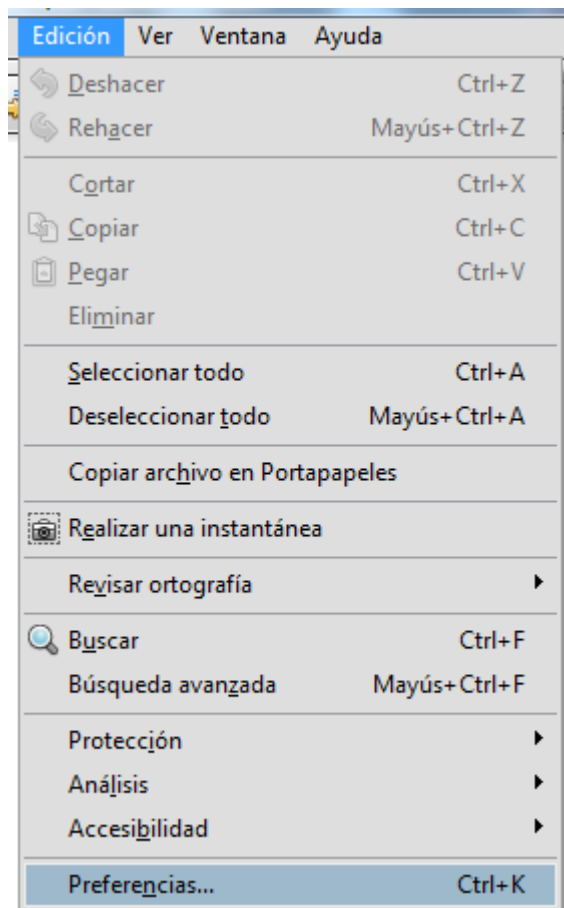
Edición Ver Ventana Ayuda

Deshacer Ctrl+Z
Rehacer Mayús+Ctrl+Z

Cortar Ctrl+X
Copiar Ctrl+C
Pegar Ctrl+V
Eliminar

Seleccionar todo Ctrl+A
Deseleccionar todo Mayús+Ctrl+A

Copiar archivo en Portapapeles

Realizar una instantánea

Revisar ortografía

Buscar Ctrl+F
Búsqueda avanzada Mayús+Ctrl+F

Protección
Análisis
Accesibilidad

Preferencias... Ctrl+K